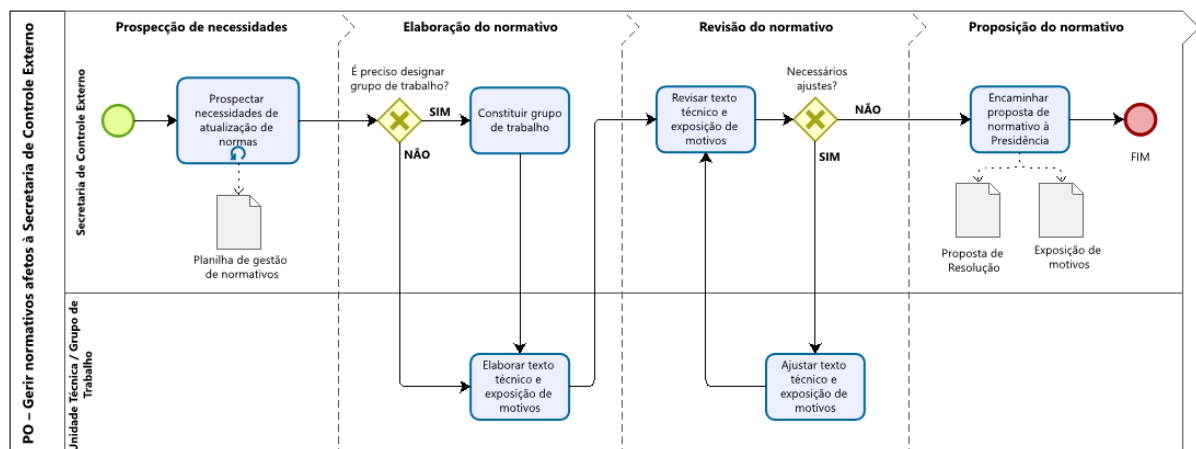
PO – Gerir normativos afetos à Secretaria de Controle Externo

Secretaria de Controle Externo

Unidade Técnica / Grupo de Trabalho

Prospecção de necessidades

Elaboração do normativo

Revisão do normativo

Proposição do normativo

Prospectar necessidades de atualização de normas

Planilha de gestão de normativos

É preciso designar grupo de trabalho?

SIM

NÃO

Constituir grupo de trabalho

Elaborar texto técnico e exposição de motivos

Revisar texto técnico e exposição de motivos

Necessários ajustes?

NÃO

SIM

Ajustar texto técnico e exposição de motivos

Encaminhar proposta de normativo à Presidência

FIM

Proposta de Resolução

Exposição de motivos